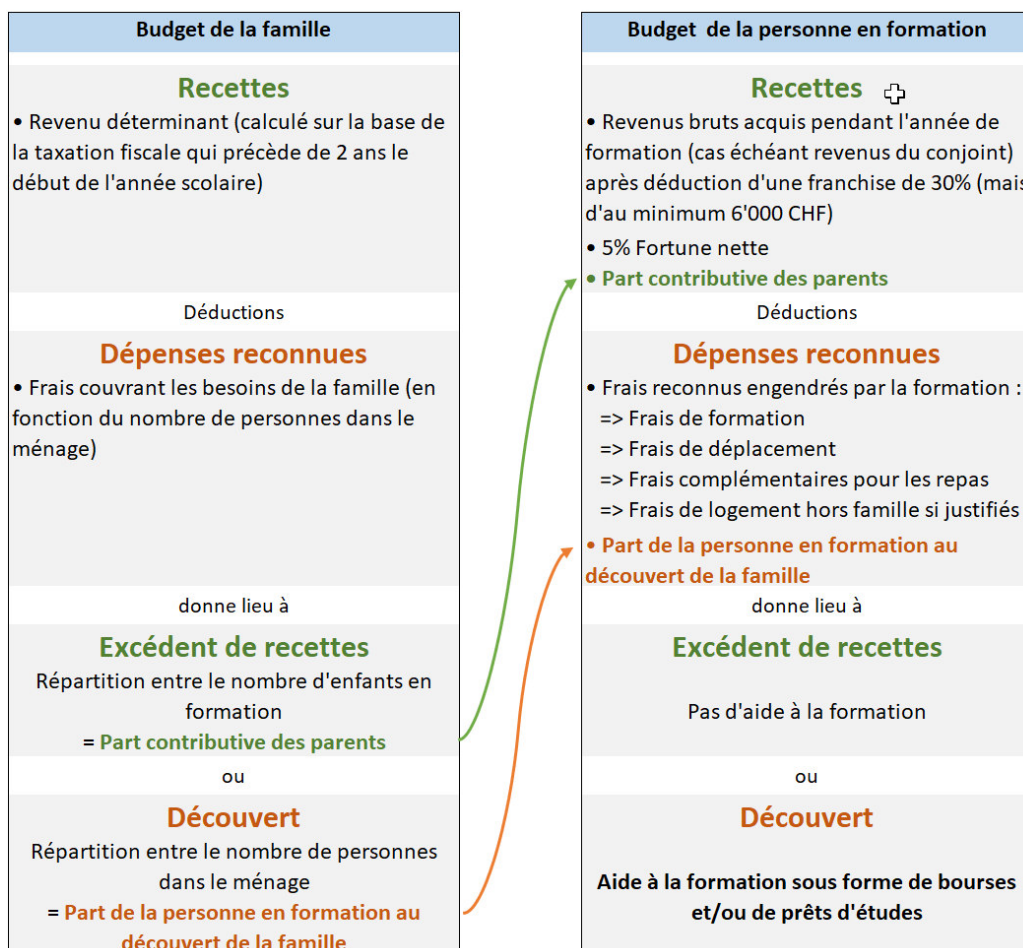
Budget de la famille

Recettes

• Revenu déterminant (calculé sur la base de la taxation fiscale qui précède de 2 ans le début de l'année scolaire)

Déductions

Dépenses reconnues

• Frais couvrant les besoins de la famille (en fonction du nombre de personnes dans le ménage)

donne lieu à

Excédent de recettes

Répartition entre le nombre d'enfants en formation

= Part contributive des parents

ou

Découvert

Répartition entre le nombre de personnes dans le ménage

= Part de la personne en formation au découvert de la famille

Budget de la personne en formation

Recettes

• Revenus bruts acquis pendant l'année de formation (cas échéant revenus du conjoint) après déduction d'une franchise de 30% (mais d'au minimum 6'000 CHF)

• 5% Fortune nette

• Part contributive des parents

Déductions

Dépenses reconnues

• Frais reconnus engendrés par la formation :

=> Frais de formation

=> Frais de déplacement

=> Frais complémentaires pour les repas

=> Frais de logement hors famille si justifiés

• Part de la personne en formation au découvert de la famille

donne lieu à

Excédent de recettes

Pas d'aide à la formation

ou

Découvert

Aide à la formation sous forme de bourses et/ou de prêts d'études